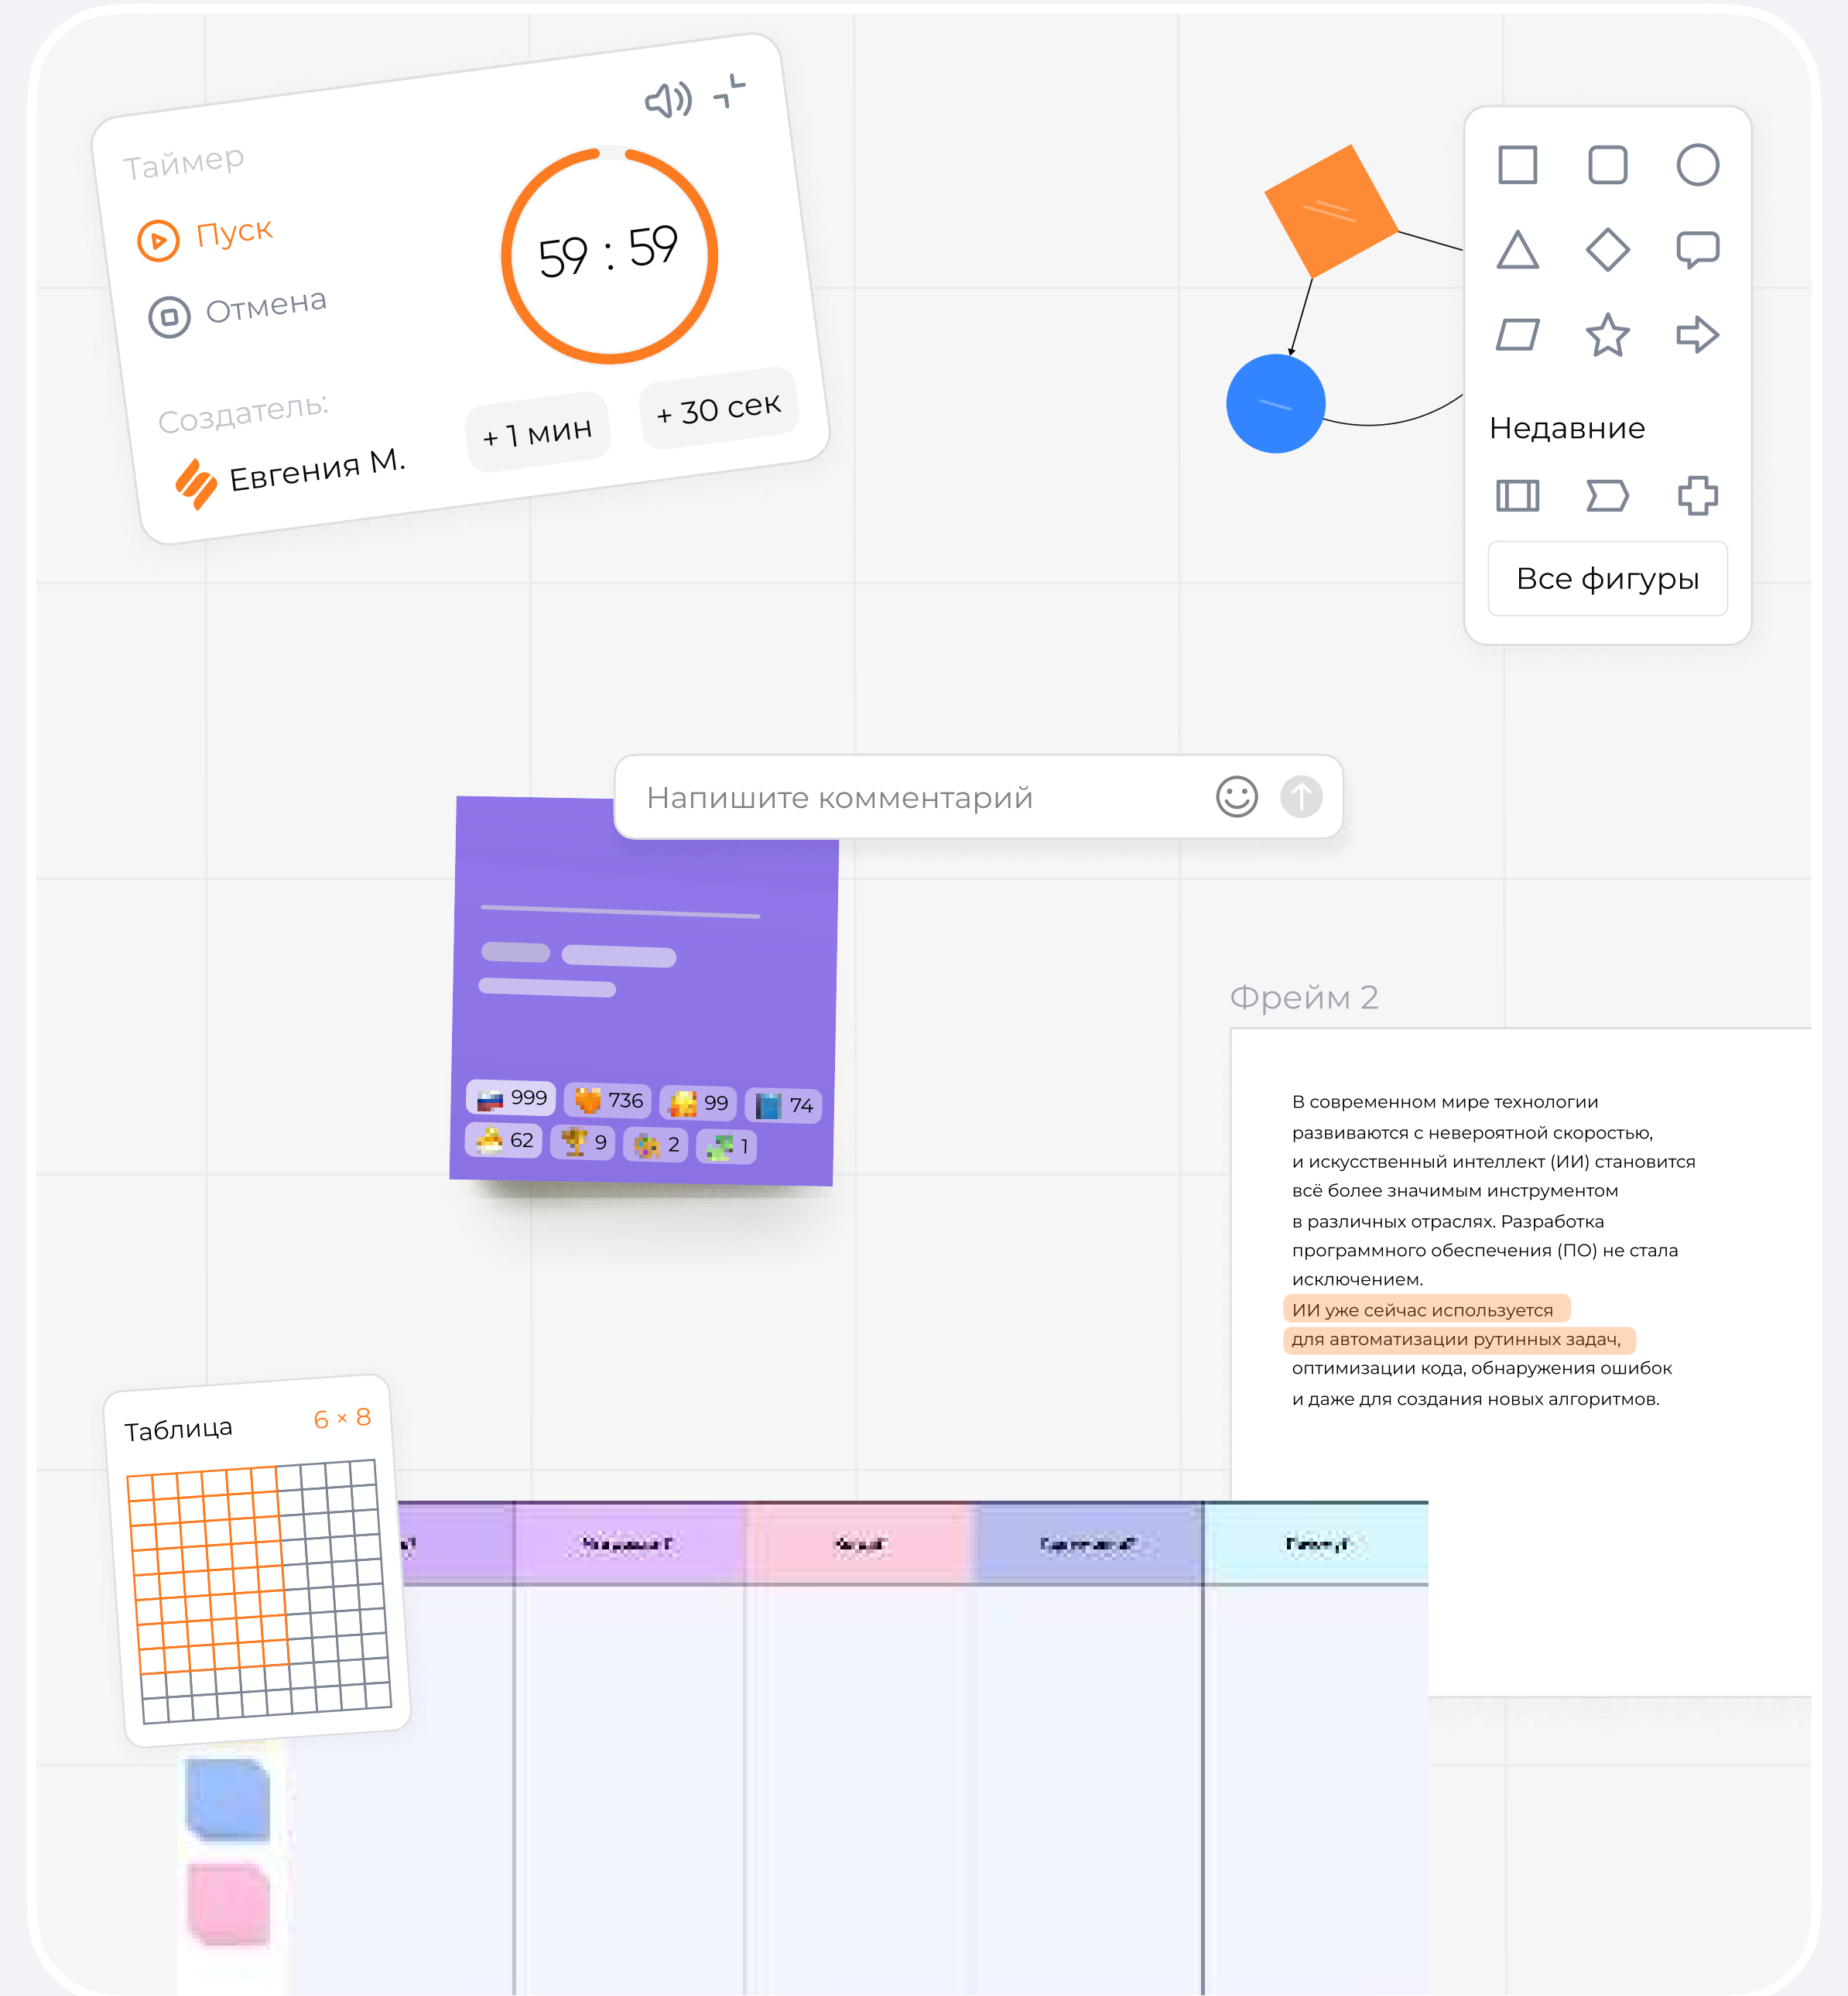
Таймер

Пуск

Отмена

59 : 59

Создатель:

Евгения М.

+ 1 мин

+ 30 сек

Недавние

Все фигуры

Напишите комментарий

999 736 99 74
62 9 2 1

Фрейм 2

В современном мире технологии развиваются с невероятной скоростью, и искусственный интеллект (ИИ) становится всё более значимым инструментом в различных отраслях. Разработка программного обеспечения (ПО) не стала исключением.
ИИ уже сейчас используется для автоматизации рутинных задач, оптимизации кода, обнаружения ошибок и даже для создания новых алгоритмов.

Таблица 6 × 8

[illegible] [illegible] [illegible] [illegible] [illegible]